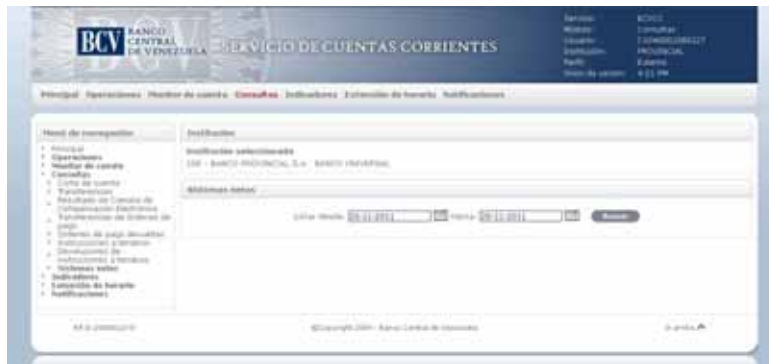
BCV BANCO CENTRAL DE VENEZUELA SERVICIO DE CUENTAS CORRIENTES

Servicio: BCVCC
Módulo: Consultas
Usuario: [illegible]
Institución: PROVINCIAL
Perfil: Externo
Inicio de sesión: 4:21 PM

Principal Operaciones Monitor de cuenta Consultas Indicadores Extensión de horario Notificaciones

Menú de navegación
Principal
Operaciones
Monitor de cuenta
Consultas
Corte de cuenta
Transferencias
Resultado de Cámara de Compensación Electrónica
Transferencias de órdenes de pago
Órdenes de pago devueltas
Instrucciones a terceros
Devoluciones de instrucciones a terceros
Sistemas extra
Indicadores
Extensión de horario
Notificaciones

Institución
Institución seleccionada
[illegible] - BANCO PROVINCIAL S.A. - BANCO UNIVERSAL

Últimos datos
Fecha desde: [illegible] Hasta: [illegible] Buscar

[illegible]
©Copyright 2009 - Banco Central de Venezuela
Arriba